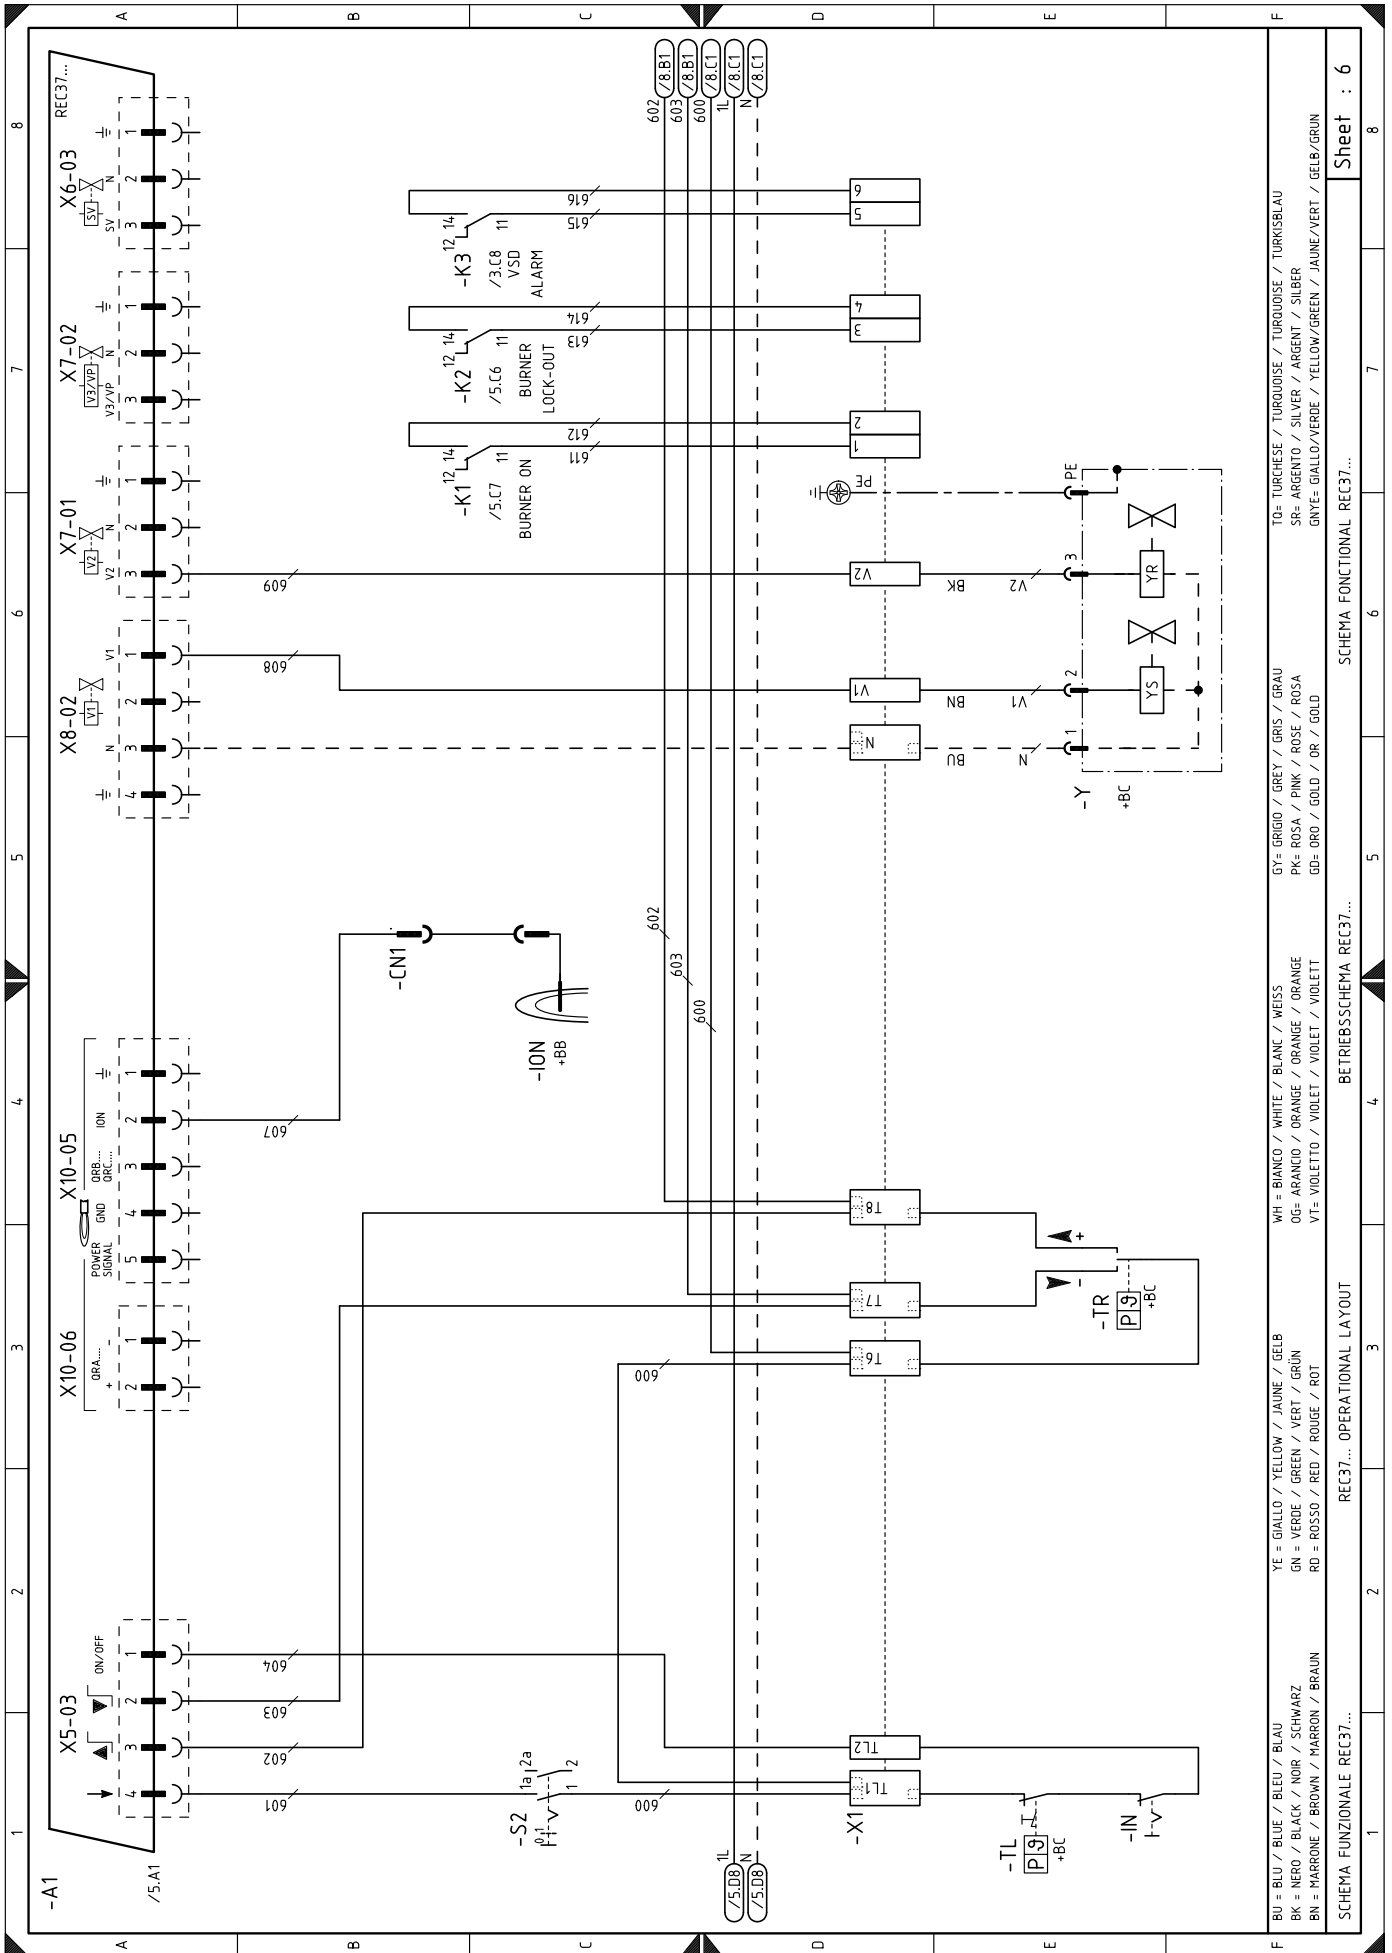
A B C D E F

8 7 6 5 4 3 2 1

REC37...

X6-03
SV
1 2 3
N

X7-02
V3/VP
1 2 3
N

X7-01
V2
1 2 3
N

X8-02
V1
N
1 2 3 4

X10-05
ION
QRB... QRC...
GND
POWER SIGNAL
1 2 3 4 5

X10-06
QRA...
+ -
1 2

X5-03
ON/OFF
1 2 3 4

-A1
/5.A1

/8.B1 /8.B1 /8.C1 /8.C1 /8.C1
602 603 600 1L N

616 615
-K3 12 14 11
/3.C8
VSD
ALARM

614 613
-K2 12 14 11
/5.C6
BURNER
LOCK-OUT

612 611
-K1 12 14 11
/5.C7
BURNER ON

6 5 4 3 2 1

PE

609
V2 BK V2 3

608
V1 BN V1 2

N BU N 1

PE
YR
YS
-Y
+BC

-CN1

-ION
+BB

602
603
600

607

T8
T7
T6

+
-
-TR
P9
+BC

600

604
603
602
601

TL2
TL1

-S2
0 1
1a 2a
1 2

600

-X1

1L N
/5.D8 /5.D8

-TL
P9
+BC

-IN

BU = BLU / BLUE / BLEU / BLAU
BK = NERO / BLACK / NOIR / SCHWARZ
BN = MARRONE / BROWN / MARRON / BRAUN
YE = GIALLO / YELLOW / JAUNE / GELB
GN = VERDE / GREEN / VERT / GRÜN
RD = ROSSO / RED / ROUGE / ROT
WH = BIANCO / WHITE / BLANC / WEISS
OG= ARANCIO / ORANGE / ORANGE / ORANGE
VT= VIOLETTO / VIOLET / VIOLET / VIOLETT
GY= GRIGIO / GREY / GRIS / GRAU
PK= ROSA / PINK / ROSE / ROSA
GD= ORO / GOLD / OR / GOLD
TQ= TURCHESE / TURQUOISE / TURQUOISE / TURKISBLAU
SR= ARGENTO / SILVER / ARGENT / SILBER
GNYE= GIALLO/VERDE / YELLOW/GREEN / JAUNE/VERT / GELB/GRUN

SCHEMA FUNZIONALE REC37... REC37... OPERATIONAL LAYOUT BETRIEBSSCHEMA REC37... SCHEMA FONCTIONAL REC37...

Sheet : 6